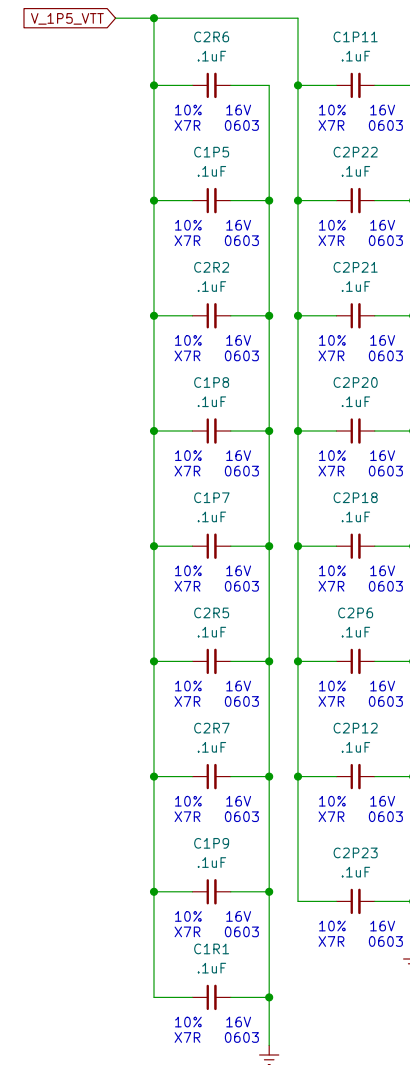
V_1P5_VTT

C2R6
.1uF
10% 16V
X7R 0603

C1P5
.1uF
10% 16V
X7R 0603

C2R2
.1uF
10% 16V
X7R 0603

C1P8
.1uF
10% 16V
X7R 0603

C1P7
.1uF
10% 16V
X7R 0603

C2R5
.1uF
10% 16V
X7R 0603

C2R7
.1uF
10% 16V
X7R 0603

C1P9
.1uF
10% 16V
X7R 0603

C1R1
.1uF
10% 16V
X7R 0603

C1P11
.1uF
10% 16V
X7R 0603

C2P22
.1uF
10% 16V
X7R 0603

C2P21
.1uF
10% 16V
X7R 0603

C2P20
.1uF
10% 16V
X7R 0603

C2P18
.1uF
10% 16V
X7R 0603

C2P6
.1uF
10% 16V
X7R 0603

C2P12
.1uF
10% 16V
X7R 0603

C2P23
.1uF
10% 16V
X7R 0603